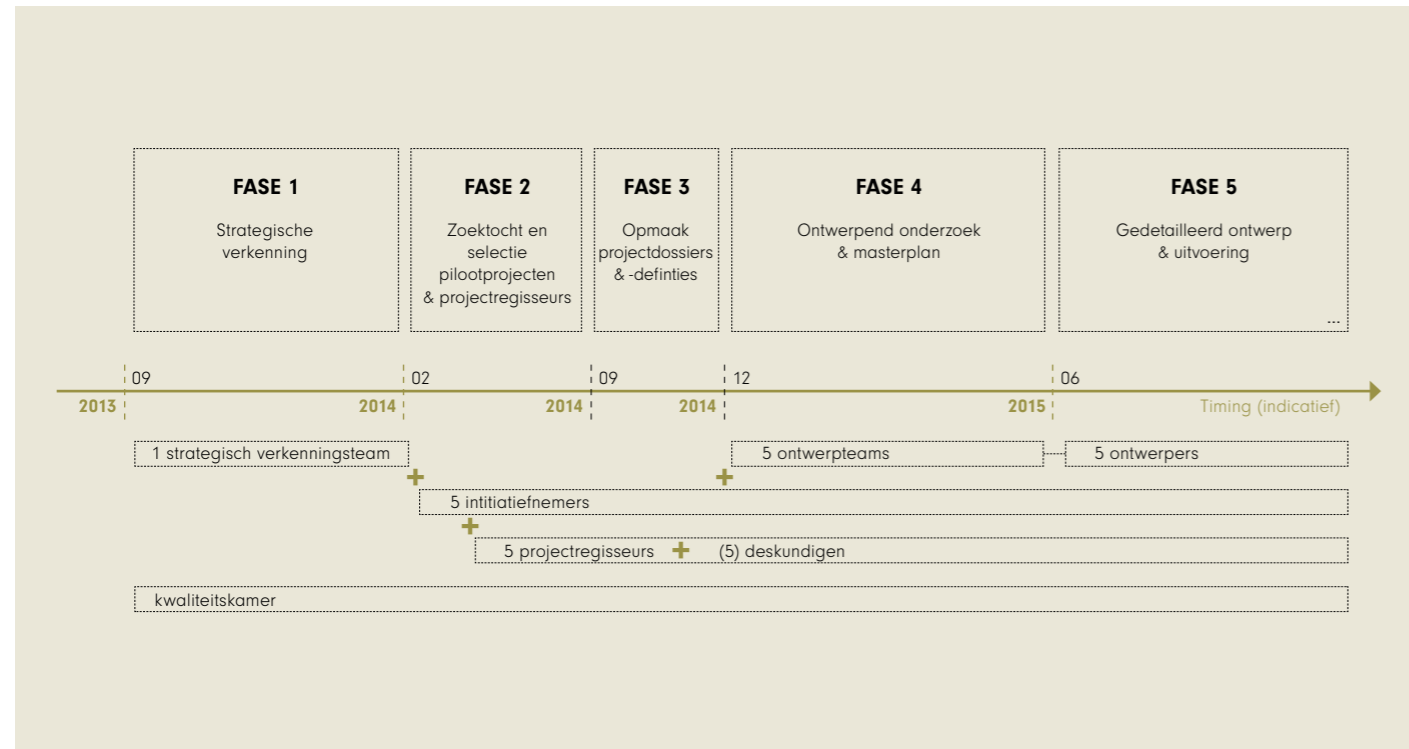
FASE 1
Strategische verkenning

FASE 2
Zoektocht en selectie pilootprojecten & projectregisseurs

FASE 3
Opmaak projectdossiers & -defintie s

FASE 4
Ontwerpend onderzoek & masterplan

FASE 5
Gedetailleerd ontwerp & uitvoering
...

09
2013
2014
02
2014
09
2014
12
2015
06
Timing (indicatief)

1 strategisch verkenningsteam
5 ontwerpteams
5 ontwerpers
+
+
5 intitiatiefnemers
+
5 projectregisseurs + (5) deskundigen

kwaliteitskamer